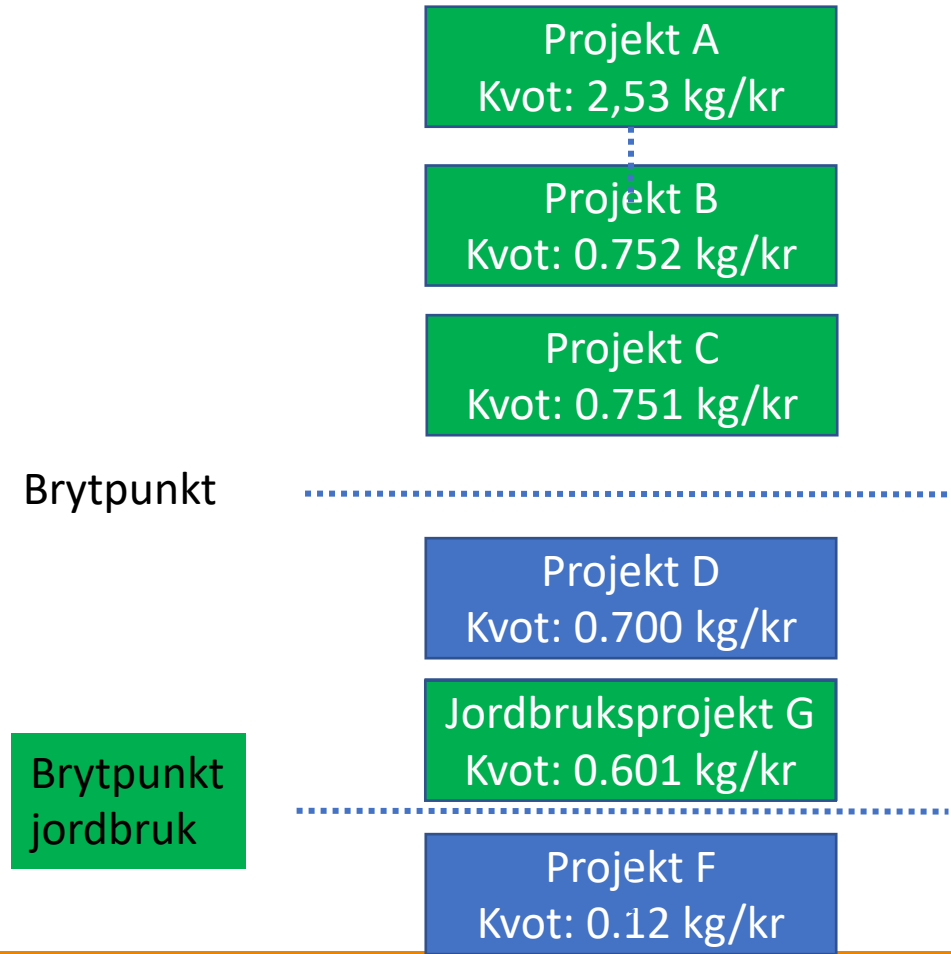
Projekt A
Kvot: 2,53 kg/kr

Projekt B
Kvot: 0.752 kg/kr

Projekt C
Kvot: 0.751 kg/kr

Brytpunkt

Projekt D
Kvot: 0.700 kg/kr

Brytpunkt jordbruk

Jordbruksprojekt G
Kvot: 0.601 kg/kr

Projekt F
Kvot: 0.12 kg/kr